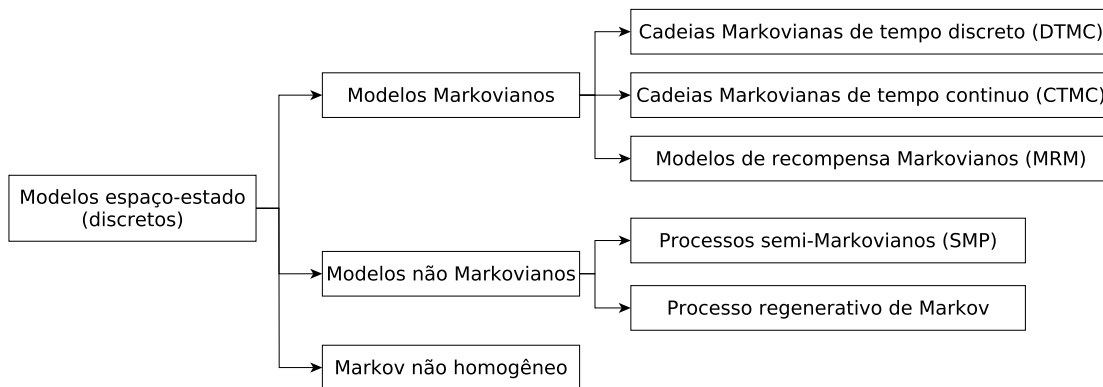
Modelos espaço-estado (discretos)

Modelos Markovianos

Cadeias Markovianas de tempo discreto (DTMC)

Cadeias Markovianas de tempo continuo (CTMC)

Modelos de recompensa Markovianos (MRM)

Modelos não Markovianos

Processos semi-Markovianos (SMP)

Processo regenerativo de Markov

Markov não homogêneo